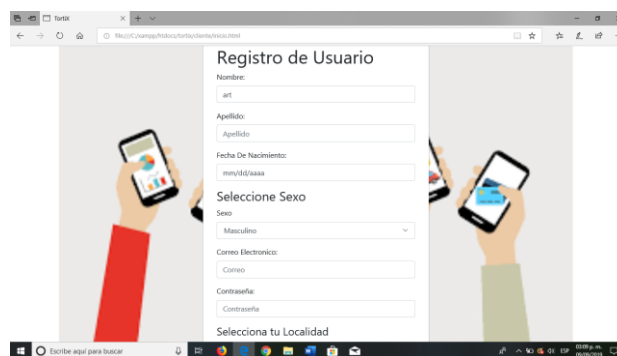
Tortix

file:///C:/xampp/htdocs/tortix/cliente/inicio.html

Registro de Usuario

Nombre:

art

Apellido:

Apellido

Fecha De Nacimiento:

mm/dd/aaaa

Seleccione Sexo

Sexo

Masculino

Correo Electronico:

Correo

Contraseña:

Contraseña

Selecciona tu Localidad

Escribe aquí para buscar

ESP

03:09 p. m.
06/06/2019